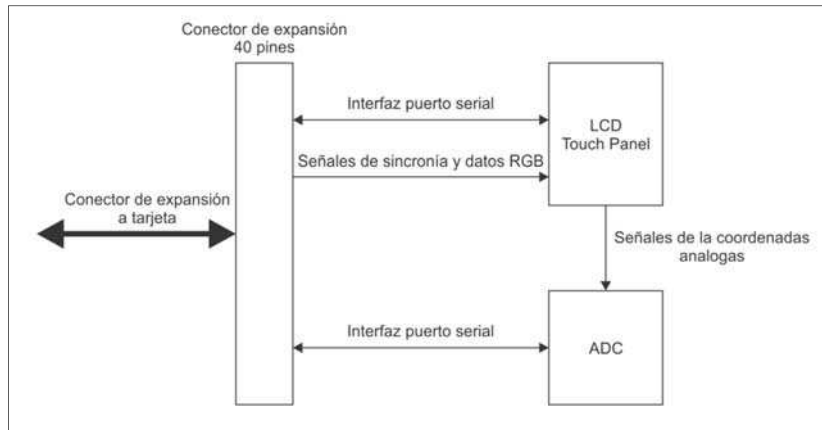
Conector de expansión
40 pines

Interfaz puerto serial

LCD
Touch Panel

Señales de sincronía y datos RGB

Conector de expansión
a tarjeta

Señales de la coordenadas
analogas

Interfaz puerto serial

ADC